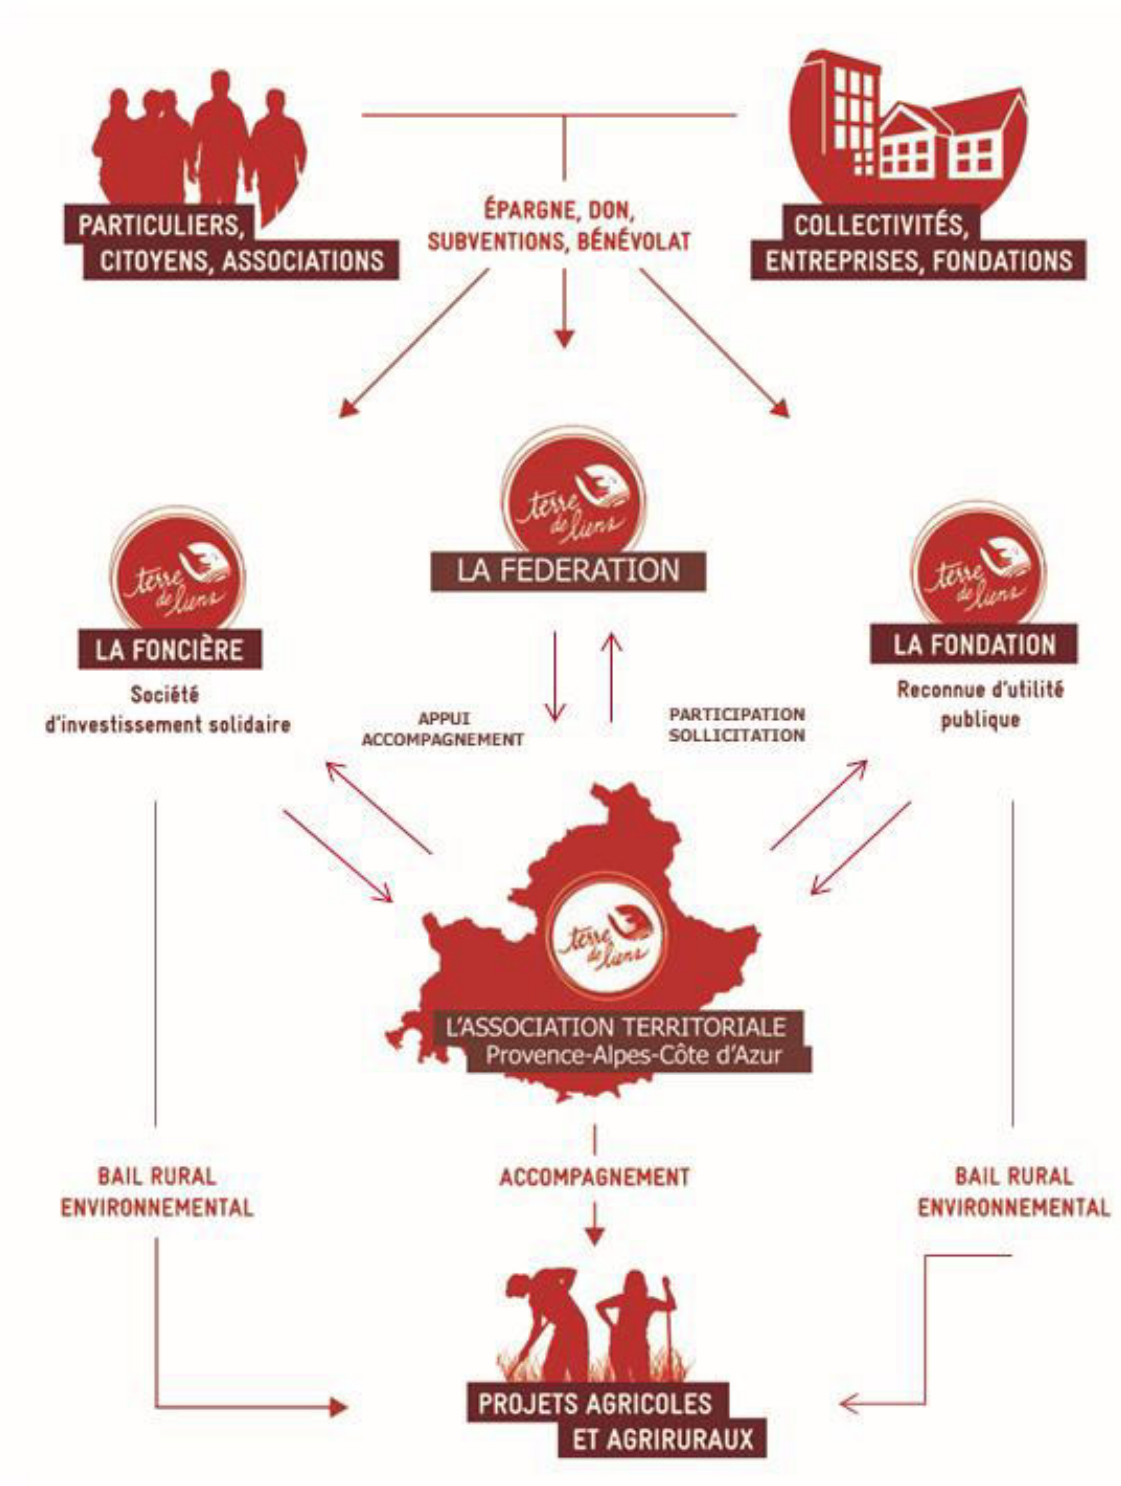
PARTICULIERS, CITOYENS, ASSOCIATIONS

ÉPARGNE, DON, SUBVENTIONS, BÉNÉVOLAT

COLLECTIVITÉS, ENTREPRISES, FONDATIONS

terre de liens

LA FEDERATION

terre de liens

LA FONCIÈRE

Société d'investissement solidaire

terre de liens

LA FONDATION

Reconnue d'utilité publique

APPUI ACCOMPAGNEMENT

PARTICIPATION SOLLICITATION

terre de liens

L'ASSOCIATION TERRITORIALE Provence-Alpes-Côte d'Azur

BAIL RURAL ENVIRONNEMENTAL

ACCOMPAGNEMENT

BAIL RURAL ENVIRONNEMENTAL

PROJETS AGRICOLES ET AGRIRURAUX